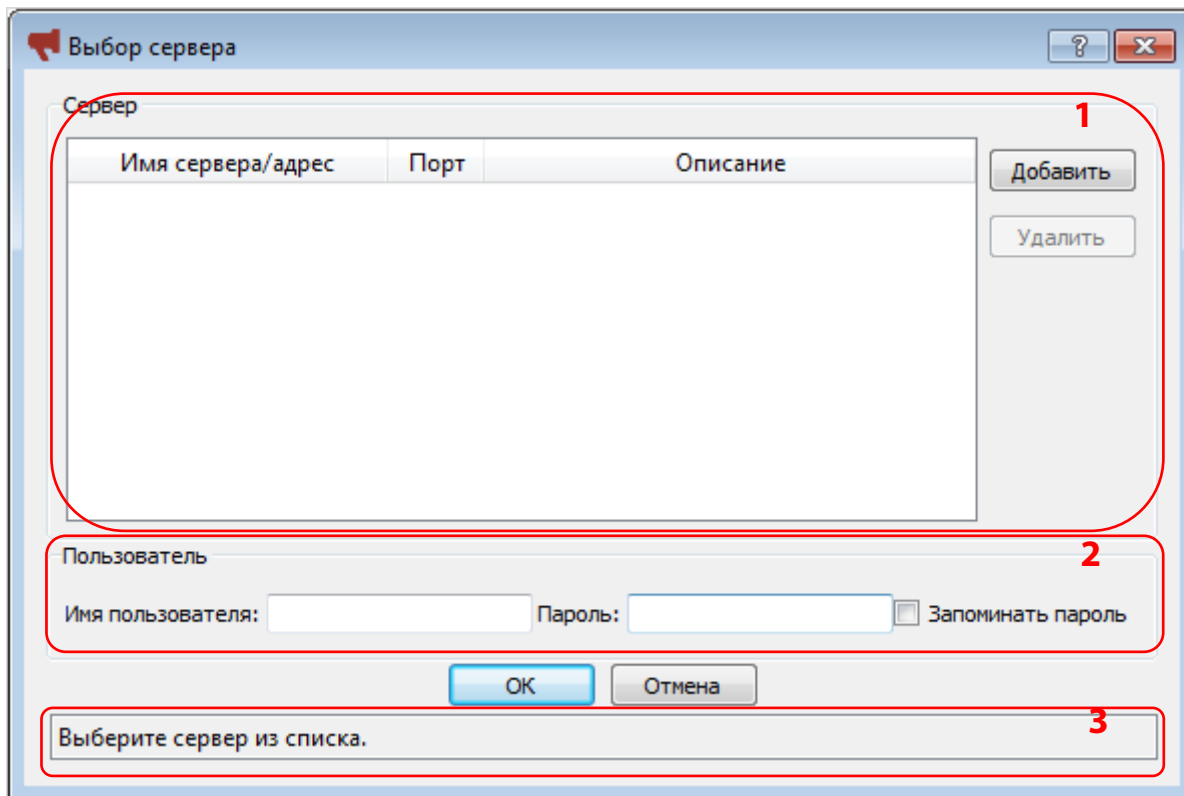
Выбор сервера

?

Сервер

1

| Имя сервера/адрес | Порт | Описание |
|---|---|---|

Добавить

Удалить

Пользователь

2

Имя пользователя: Пароль: Запоминать пароль

OK

Отмена

3

Выберите сервер из списка.